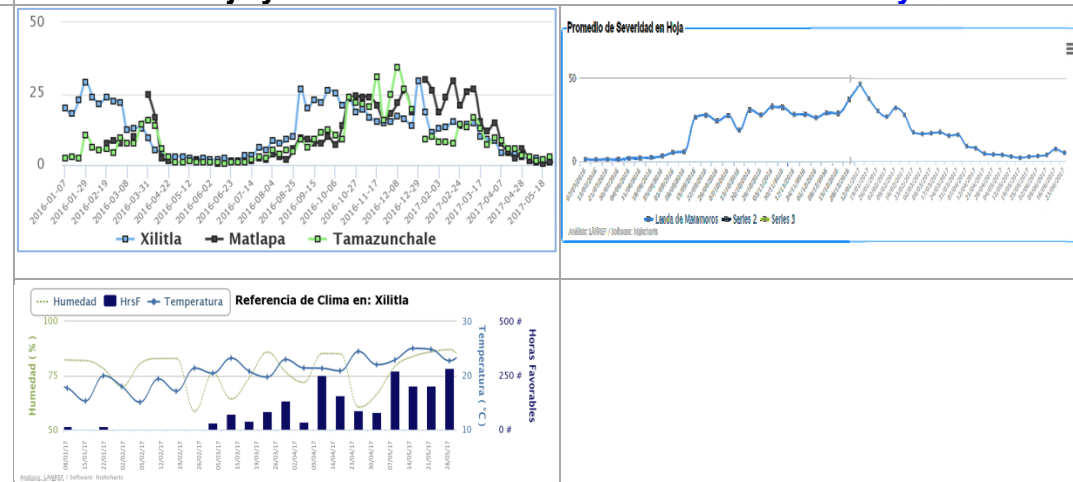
50
25
0
2016-01-07
2016-01-29
2016-02-19
2016-03-08
2016-03-31
2016-04-22
2016-05-12
2016-06-02
2016-06-23
2016-07-14
2016-08-04
2016-08-25
2016-09-15
2016-10-06
2016-10-27
2016-11-17
2016-12-08
2016-12-29
2017-02-03
2017-02-24
2017-03-17
2017-04-07
2017-04-28
2017-05-18
Xilitla
Matlapa
Tamazunchale

Promedio de Severidad en Hoja
50
0
Landa de Matamoros
Series 2
Series 3
Análisis: LANREF / Software: highcharts

Humedad
HrsF
Temperatura
Referencia de Clima en: Xilitla
100
75
50
Humedad ( % )
30
20
10
Temperatura ( °C )
500 #
250 #
0 #
Horas Favorables
08/01/17
15/01/17
22/01/17
29/01/17
05/02/17
12/02/17
19/02/17
26/02/17
05/03/17
12/03/17
19/03/17
26/03/17
02/04/17
09/04/17
16/04/17
23/04/17
30/04/17
07/05/17
14/05/17
21/05/17
28/05/17
Análisis: LANREF / Software: highcharts